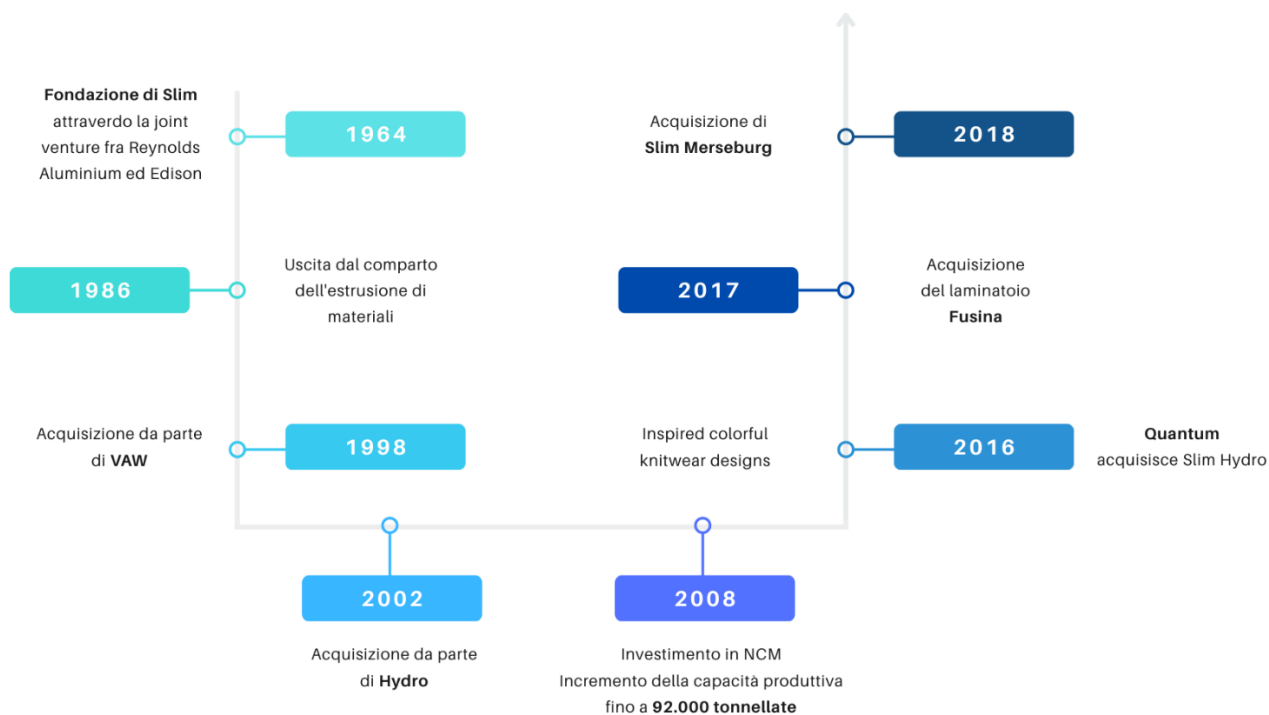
Fondazione di Slim attraverdo la joint venture fra Reynolds Aluminium ed Edison

1964

1986

Uscita dal comparto dell'estrusione di materiali

Acquisizione da parte di VAW

1998

2002

Acquisizione da parte di Hydro

2008

Investimento in NCM
Incremento della capacità produttiva fino a 92.000 tonnellate

Inspired colorful knitwear designs

2016

Quantum acquisisce Slim Hydro

2017

Acquisizione del laminatoio Fusina

Acquisizione di Slim Merseburg

2018